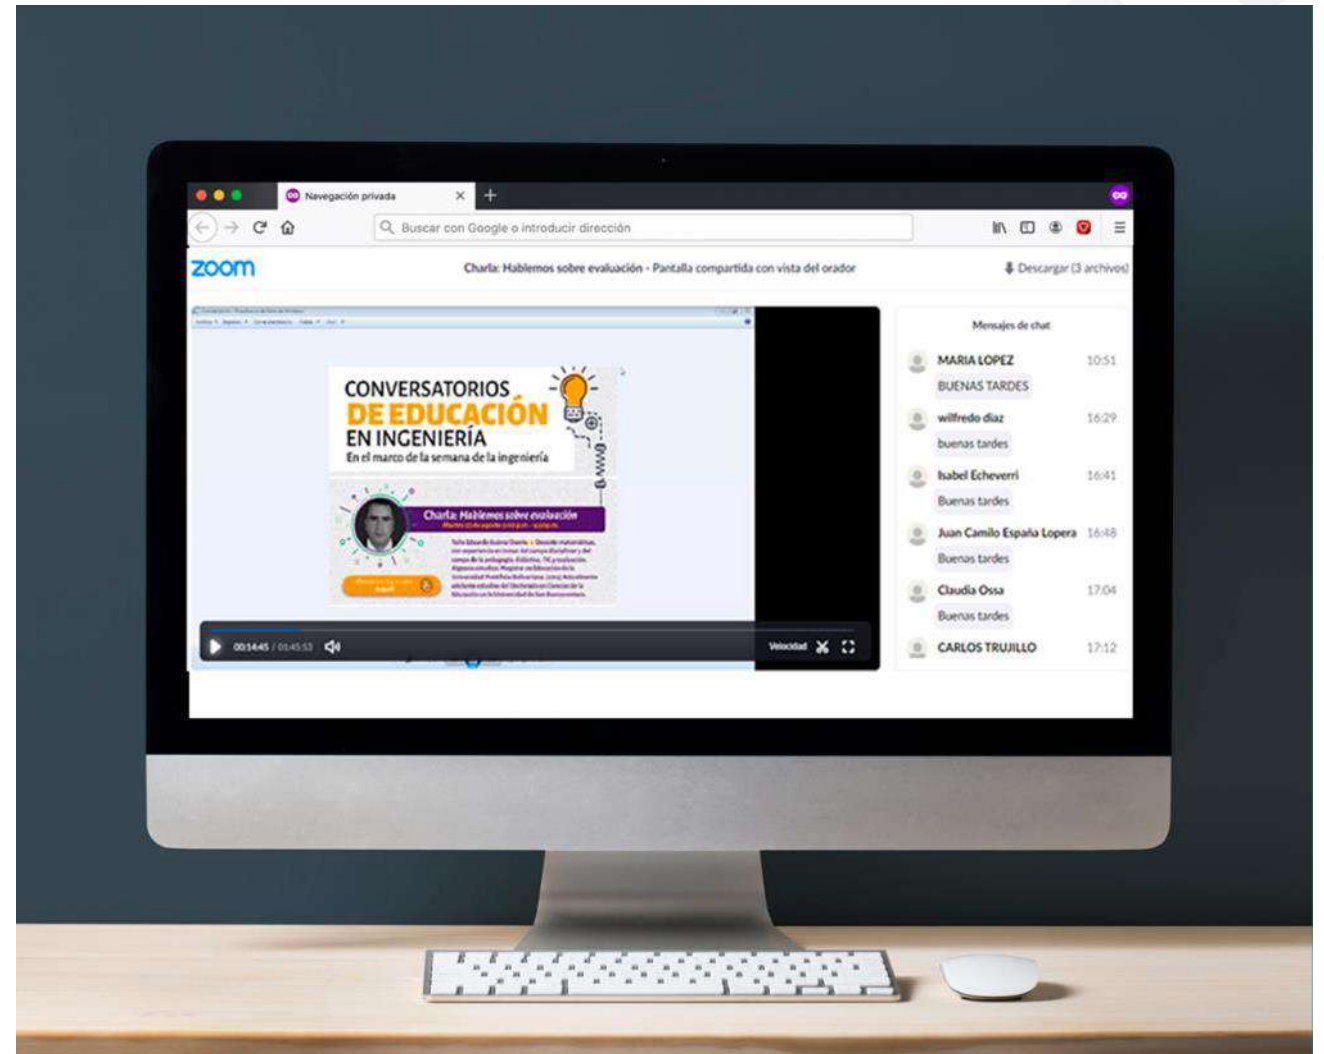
Navegación privada

Buscar con Google o introducir dirección

zoom

Charla: Hablemos sobre evaluación - Pantalla compartida con vista del orador

Descargar (3 archivos)

CONVERSATORIOS DE EDUCACIÓN EN INGENIERÍA

En el marco de la semana de la ingeniería

Charla: Hablemos sobre evaluación

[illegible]

00:14:45 / 01:45:53

Velocidad

Mensajes de chat

MARIA LOPEZ 10:51
BUENAS TARDES

wilfredo diaz 16:29
buenas tardes

Isabel Echeverri 16:41
Buenas tardes

Juan Camilo España Lopera 16:48
Buenas tardes

Claudia Ossa 17:04
Buenas tardes

CARLOS TRUJILLO 17:12